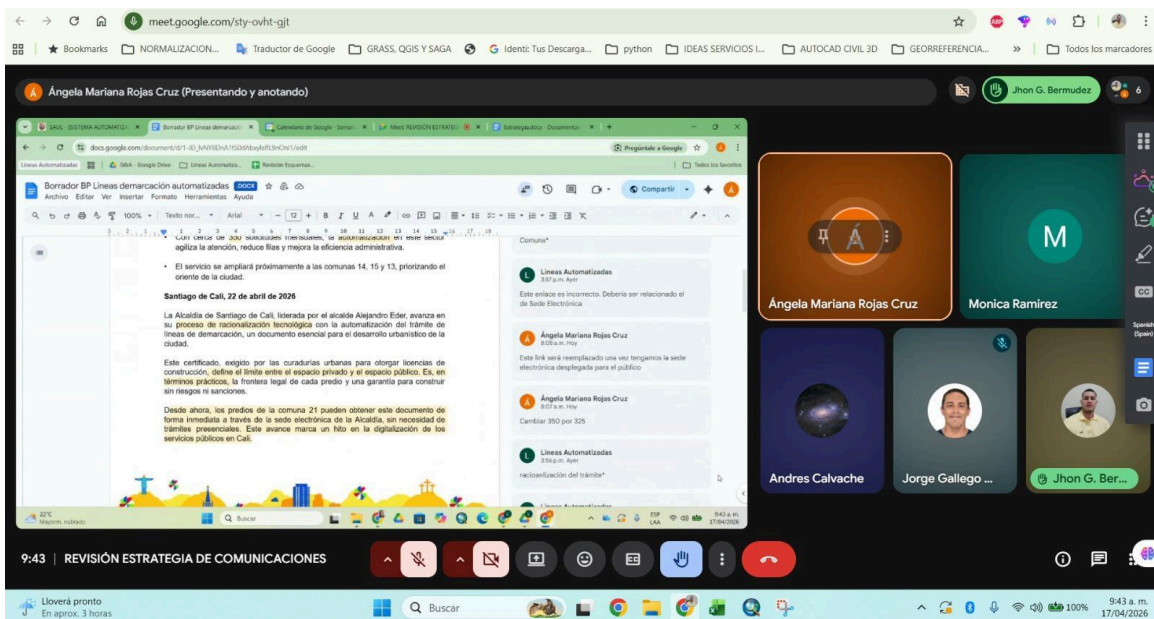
meet.google.com/sty-ovht-gjt

Bookmarks NORMALIZACION... Traductor de Google GRASS, QGIS Y SAGA Identi: Tus Descarga... python IDEAS SERVICIOS I... AUTOCAD CIVIL 3D GEORREFERENCIA... » Todos los marcadores

Ángela Mariana Rojas Cruz (Presentando y anotando)

Jhon G. Bermudez 6

Borrador BP Lineas demarcación automatizadas
Archivo Editar Ver Insertar Formato Herramientas Ayuda
Compartir

agiliza la atención, reduce filas y mejora la eficiencia administrativa.

• El servicio se ampliará próximamente a las comunas 14, 15 y 13, priorizando el oriente de la ciudad.

Santiago de Cali, 22 de abril de 2026

La Alcaldía de Santiago de Cali, liderada por el alcalde Alejandro Eder, avanza en su proceso de racionalización tecnológica con la automatización del trámite de líneas de demarcación, un documento esencial para el desarrollo urbanístico de la ciudad.

Este certificado, exigido por las curadurías urbanas para otorgar licencias de construcción, define el límite entre el espacio privado y el espacio público. Es, en términos prácticos, la frontera legal de cada predio y una garantía para construir sin riesgos ni sanciones.

Desde ahora, los predios de la comuna 21 pueden obtener este documento de forma inmediata a través de la sede electrónica de la Alcaldía, sin necesidad de trámites presenciales. Este avance marca un hito en la digitalización de los servicios públicos en Cali.

Lineas Automatizadas
Este enlace es incorrecto. Debería ser relacionado el de Sede Electrónica

Ángela Mariana Rojas Cruz
Este link será reemplazado una vez tengamos la sede electrónica desplegada para el público

Ángela Mariana Rojas Cruz
Cambiar 350 por 325

Lineas Automatizadas
racioanlización del trámite*

Ángela Mariana Rojas Cruz
Monica Ramírez
Andres Calvache
Jorge Gallego ...
Jhon G. Ber...

9:43 | REVISIÓN ESTRATEGIA DE COMUNICACIONES

Lloverá pronto
En aprox. 3 horas
Buscar
100%
9:43 a. m.
17/04/2026